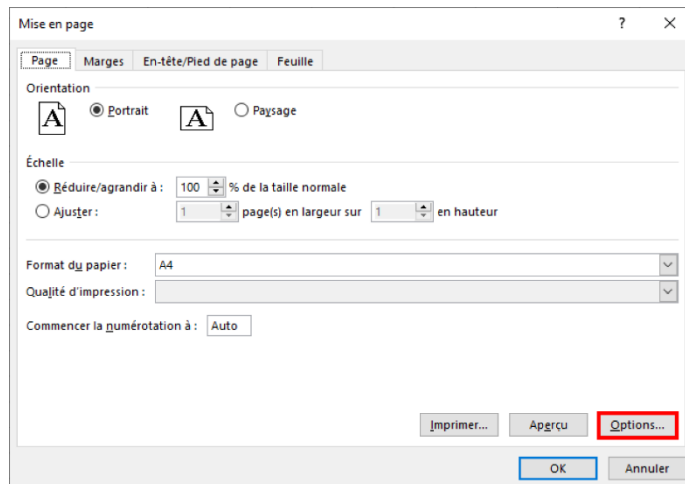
Mise en page

?

×

Page

Marges

En-tête/Pied de page

Feuille

Orientation

A

Portrait

A

Paysage

Échelle

Réduire/agrandir à : 100 % de la taille normale

Ajuster : 1 page(s) en largeur sur 1 en hauteur

Format du papier : A4

Qualité d'impression :

Commencer la numérotation à : Auto

Imprimer...

Aperçu

Options...

OK

Annuler